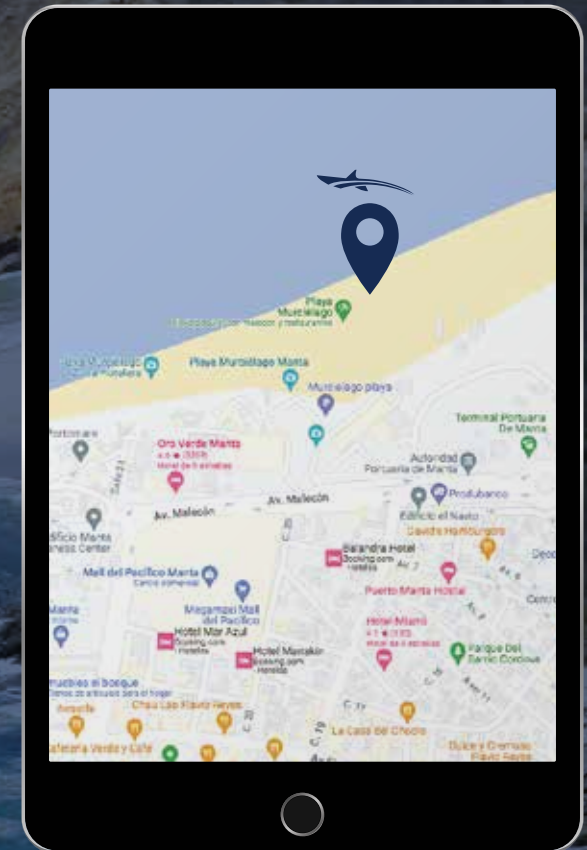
Playa Murciélago
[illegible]
Playa Murciélago Manta
Murciélago playa
Terminal Portuaria De Manta
Oro Verde Manta
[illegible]
Hotel de 5 estrellas
Autoridad Portuaria de Manta
Av. Malecón
Av. Malecón
Prolubanco
Edificio el Navio
Davids Hamburguers
Edificio Manta Business Center
Balandra Hotel
Mall del Pacífico Manta
Puerto Manta Hostal
Megamaxi Mall del Pacífico
Hotel Mar Azul
Hotel Mantakin
Hotel Miami
Parque Del Barrio Cordova
Muebles el Bosque
Chau Lao Flavio Reyes
La Casa del Choclo
Dulce y Cremoso Flavio Reyes
Cafetería Verde y Café